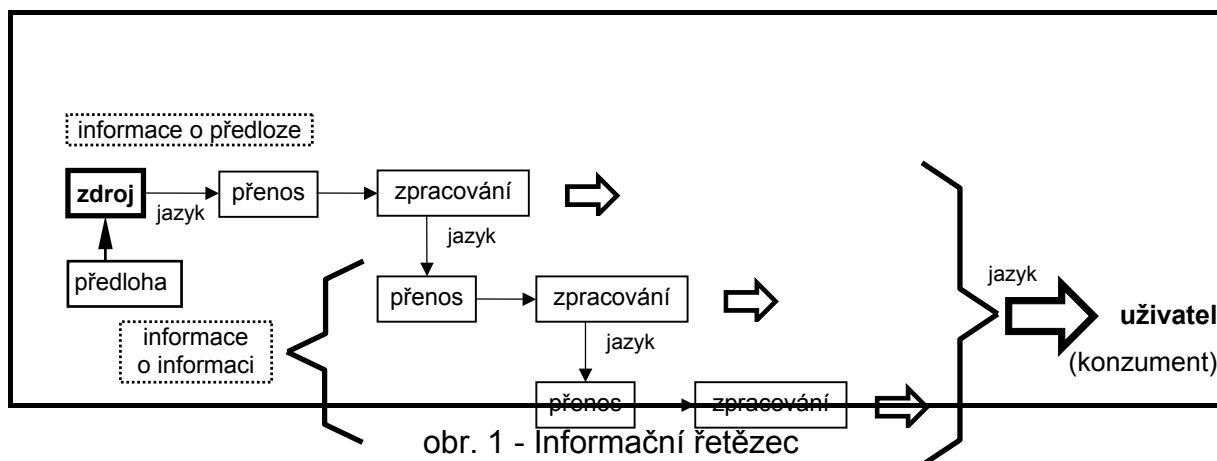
informace o předloze

zdroj

jazyk

přenos

zpracování

předloha

jazyk

přenos

zpracování

informace o informaci

jazyk

přenos

zpracování

jazyk

uživatel

(konzument)

obr. 1 - Informační řetězec